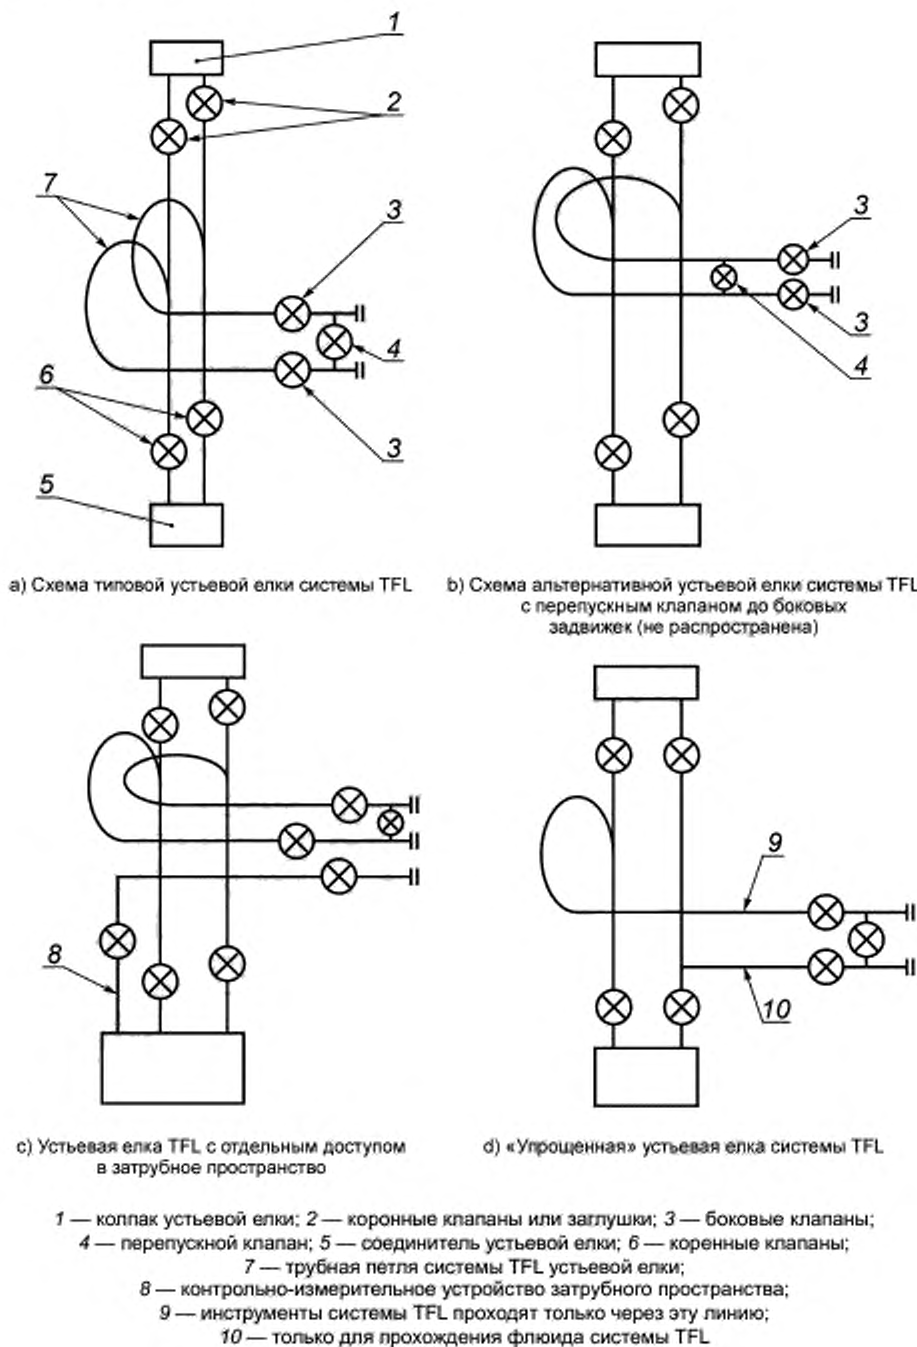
1

2

7

3

4

6

3

5

3

3

4

a) Схема типовой устьевой елки системы TFL

b) Схема альтернативной устьевой елки системы TFL с перепускным клапаном до боковых задвижек (не распространена)

8

9

10

c) Устьевая елка TFL с отдельным доступом в затрубное пространство

d) «Упрощенная» устьевая елка системы TFL

1 — колпак устьевой елки; 2 — коронные клапаны или заглушки; 3 — боковые клапаны; 4 — перепускной клапан; 5 — соединитель устьевой елки; 6 — коренные клапаны; 7 — трубная петля системы TFL устьевой елки; 8 — контрольно-измерительное устройство затрубного пространства; 9 — инструменты системы TFL проходят только через эту линию; 10 — только для прохождения флюида системы TFL